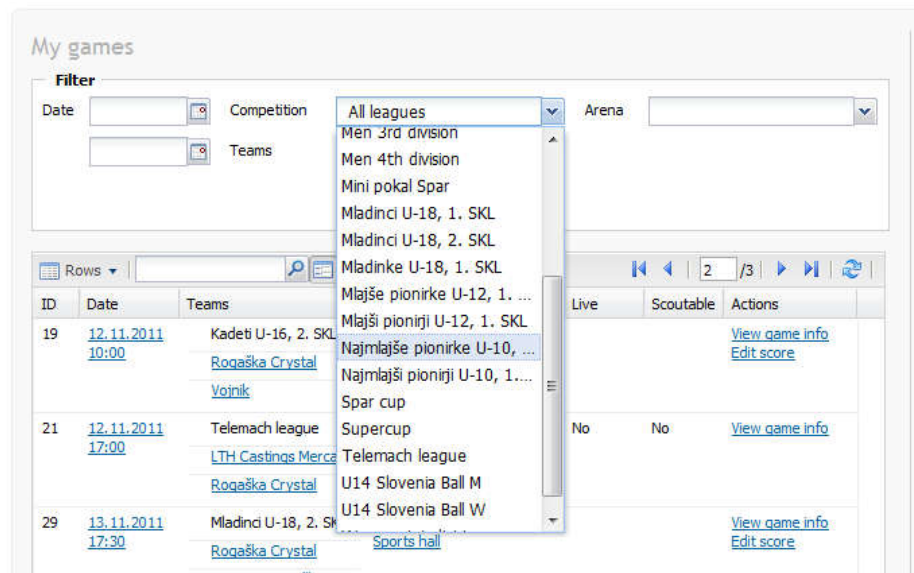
My games

Filter

Date

Competition All leagues

Arena

Teams

Men 3rd division
Men 4th division
Mini pokal Spar
Mladinci U-18, 1. SKL
Mladinci U-18, 2. SKL
Mladinke U-18, 1. SKL
Mlajše pionirke U-12, 1. ...
Mlajši pionirji U-12, 1. SKL
Najmlajše pionirke U-10, ...
Najmlajši pionirji U-10, 1....
Spar cup
Supercup
Telemach league
U14 Slovenia Ball M
U14 Slovenia Ball W

Rows

2 /3

| ID | Date | Teams | | Live | Scoutable | Actions |
|---|---|---|---|---|---|---|
| 19 | 12.11.2011 10:00 | Kadeti U-16, 2. SKL Rogaška Crystal Vojnik | | | | View game info Edit score |
| 21 | 12.11.2011 17:00 | Telemach league LTH Castings Merca Rogaška Crystal | | No | No | View game info |
| 29 | 13.11.2011 17:30 | Mladinci U-18, 2. SK Rogaška Crystal | Sports hall | | | View game info Edit score |